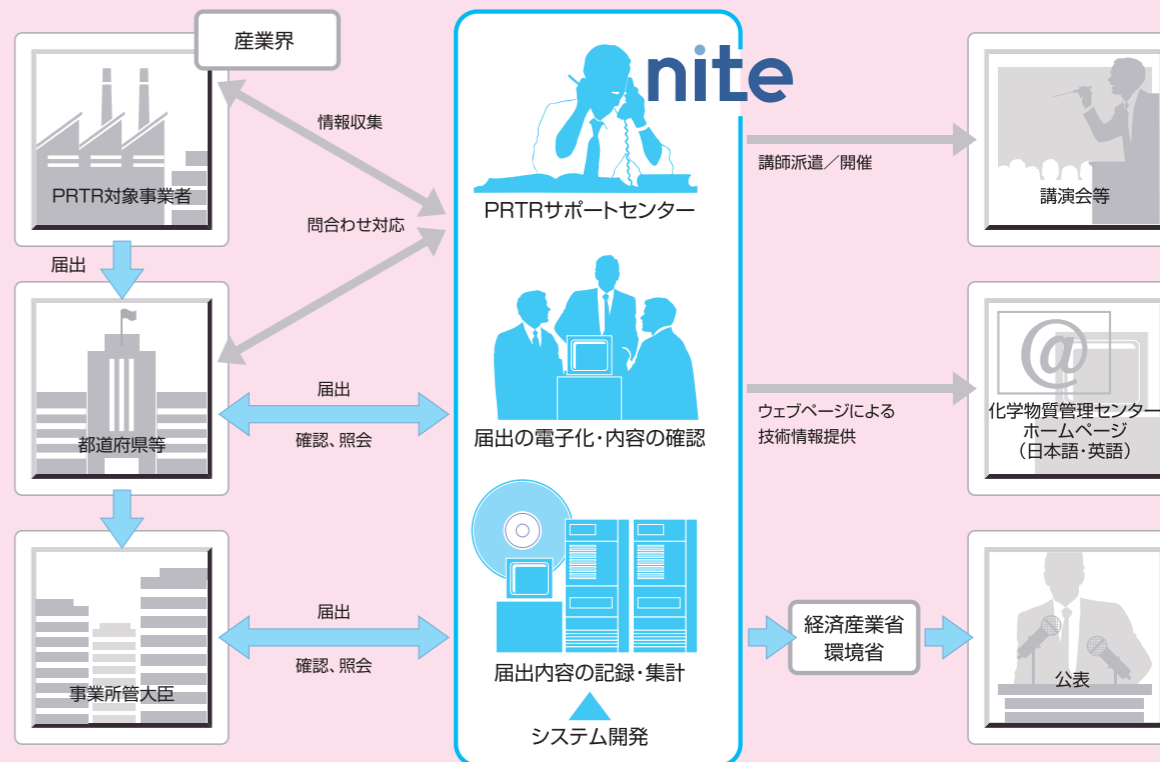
産業界

PRTR対象事業者

情報収集

問合わせ対応

届出

都道府県等

届出

確認、照会

事業所管大臣

届出

確認、照会

nite

PRTRサポートセンター

届出の電子化・内容の確認

届出内容の記録・集計

システム開発

講師派遣／開催

講演会等

ウェブページによる
技術情報提供

@

化学物質管理センター
ホームページ
（日本語・英語）

経済産業省
環境省

公表